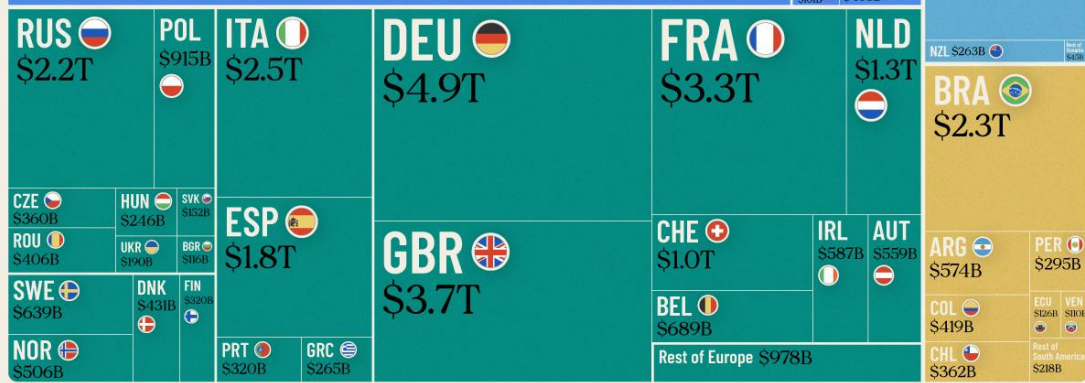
RUS
$2.2T

POL
$915B

CZE
$360B

HUN
$246B

SVK
$152B

ROU
$406B

UKR
$190B

BGR
$116B

SWE
$639B

DNK
$431B

FIN
$320B

NOR
$506B

ITA
$2.5T

ESP
$1.8T

PRT
$320B

GRC
$265B

DEU
$4.9T

GBR
$3.7T

FRA
$3.3T

NLD
$1.3T

CHE
$1.0T

IRL
$587B

AUT
$559B

BEL
$689B

Rest of Europe $978B

NZL $263B

BRA
$2.3T

ARG
$574B

PER
$295B

COL
$419B

ECU
$126B

VEN
$110B

CHL
$362B

Rest of South America
$218B